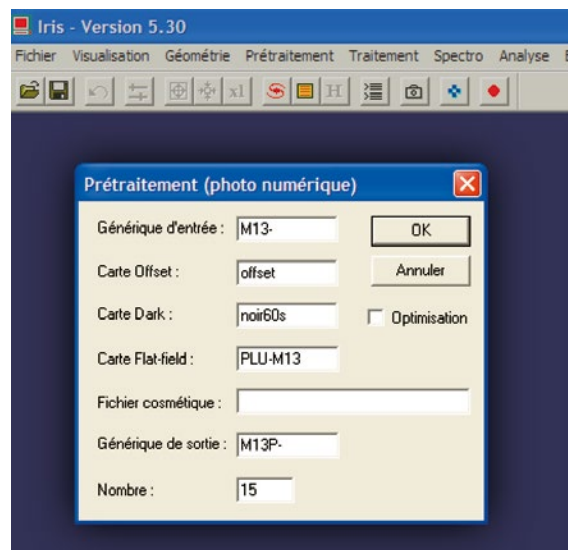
Iris - Version 5.30

Fichier Visualisation Géométrie Prétraitement Traitement Spectro Analyse

x1 H

Prétraitement (photo numérique)

Générique d'entrée : M13-

OK

Carte Offset : offset

Annuler

Carte Dark : noir60s

Optimisation

Carte Flat-field : PLU-M13

Fichier cosmétique :

Générique de sortie : M13P-

Nombre : 15